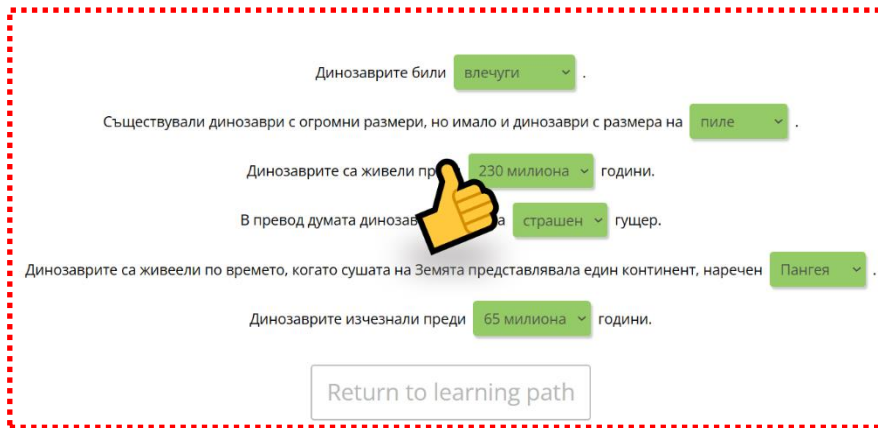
Динозаврите били влечуги .

Съществували динозаври с огромни размери, но имало и динозаври с размера на пиле .

Динозаврите са живели пре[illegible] 230 милиона години.

В превод думата динозав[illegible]а страшен гущер.

Динозаврите са живеели по времето, когато сушата на Земята представлявала един континент, наречен Пангея .

Динозаврите изчезнали преди 65 милиона години.

Return to learning path